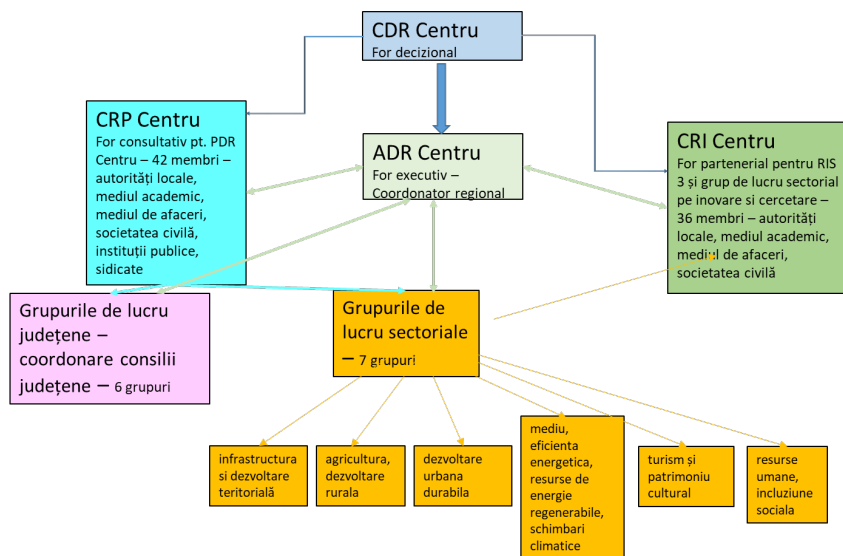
CDR Centru
For decizional

CRP Centru
For consultativ pt. PDR Centru – 42 membri – autorități locale, mediul academic, mediul de afaceri, societatea civilă, instituții publice, sidicate

ADR Centru
For executiv – Coordonator regional

CRI Centru
For partenerial pentru RIS 3 și grup de lucru sectorial pe inovare si cercetare – 36 membri – autorități locale, mediul academic, mediul de afaceri, societatea civilă

Grupurile de lucru județene – coordonare consilii județene – 6 grupuri

Grupurile de lucru sectoriale – 7 grupuri

infrastructura si dezvoltare teritorială

agricultura, dezvoltare rurala

dezvoltare urbana durabila

mediu, eficienta energetica, resurse de energie regenerabile, schimbari climatice

turism și patrimoniu cultural

resurse umane, incluziune sociala